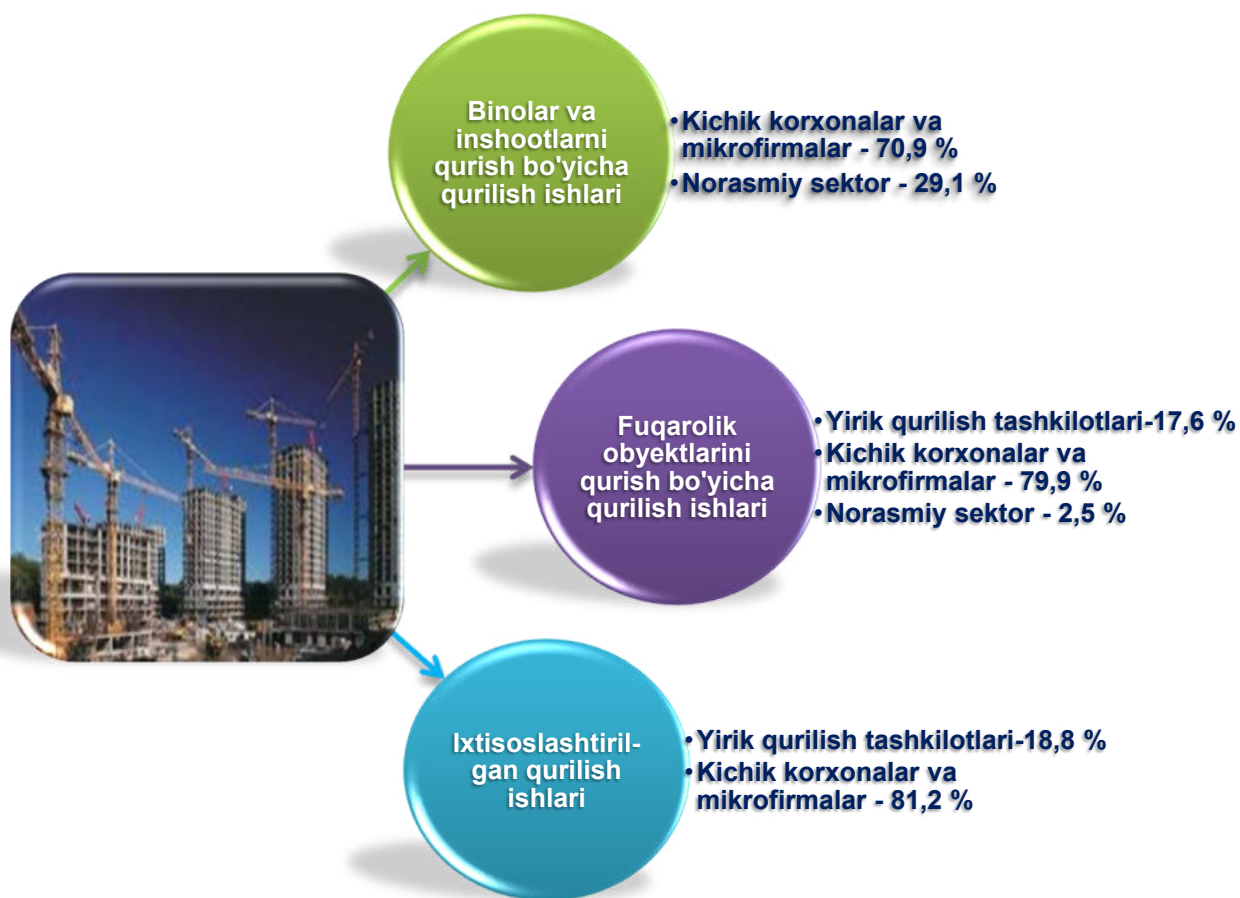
Binolar va inshootlarni qurish bo'yicha qurilish ishlari

• Kichik korxonalar va mikrofirmalar - 70,9 %
• Norasmiy sektor - 29,1 %

Fuqarolik obyektlarini qurish bo'yicha qurilish ishlari

• Yirik qurilish tashkilotlari-17,6 %
• Kichik korxonalar va mikrofirmalar - 79,9 %
• Norasmiy sektor - 2,5 %

Ixtisoslashtirilgan qurilish ishlari

• Yirik qurilish tashkilotlari-18,8 %
• Kichik korxonalar va mikrofirmalar - 81,2 %